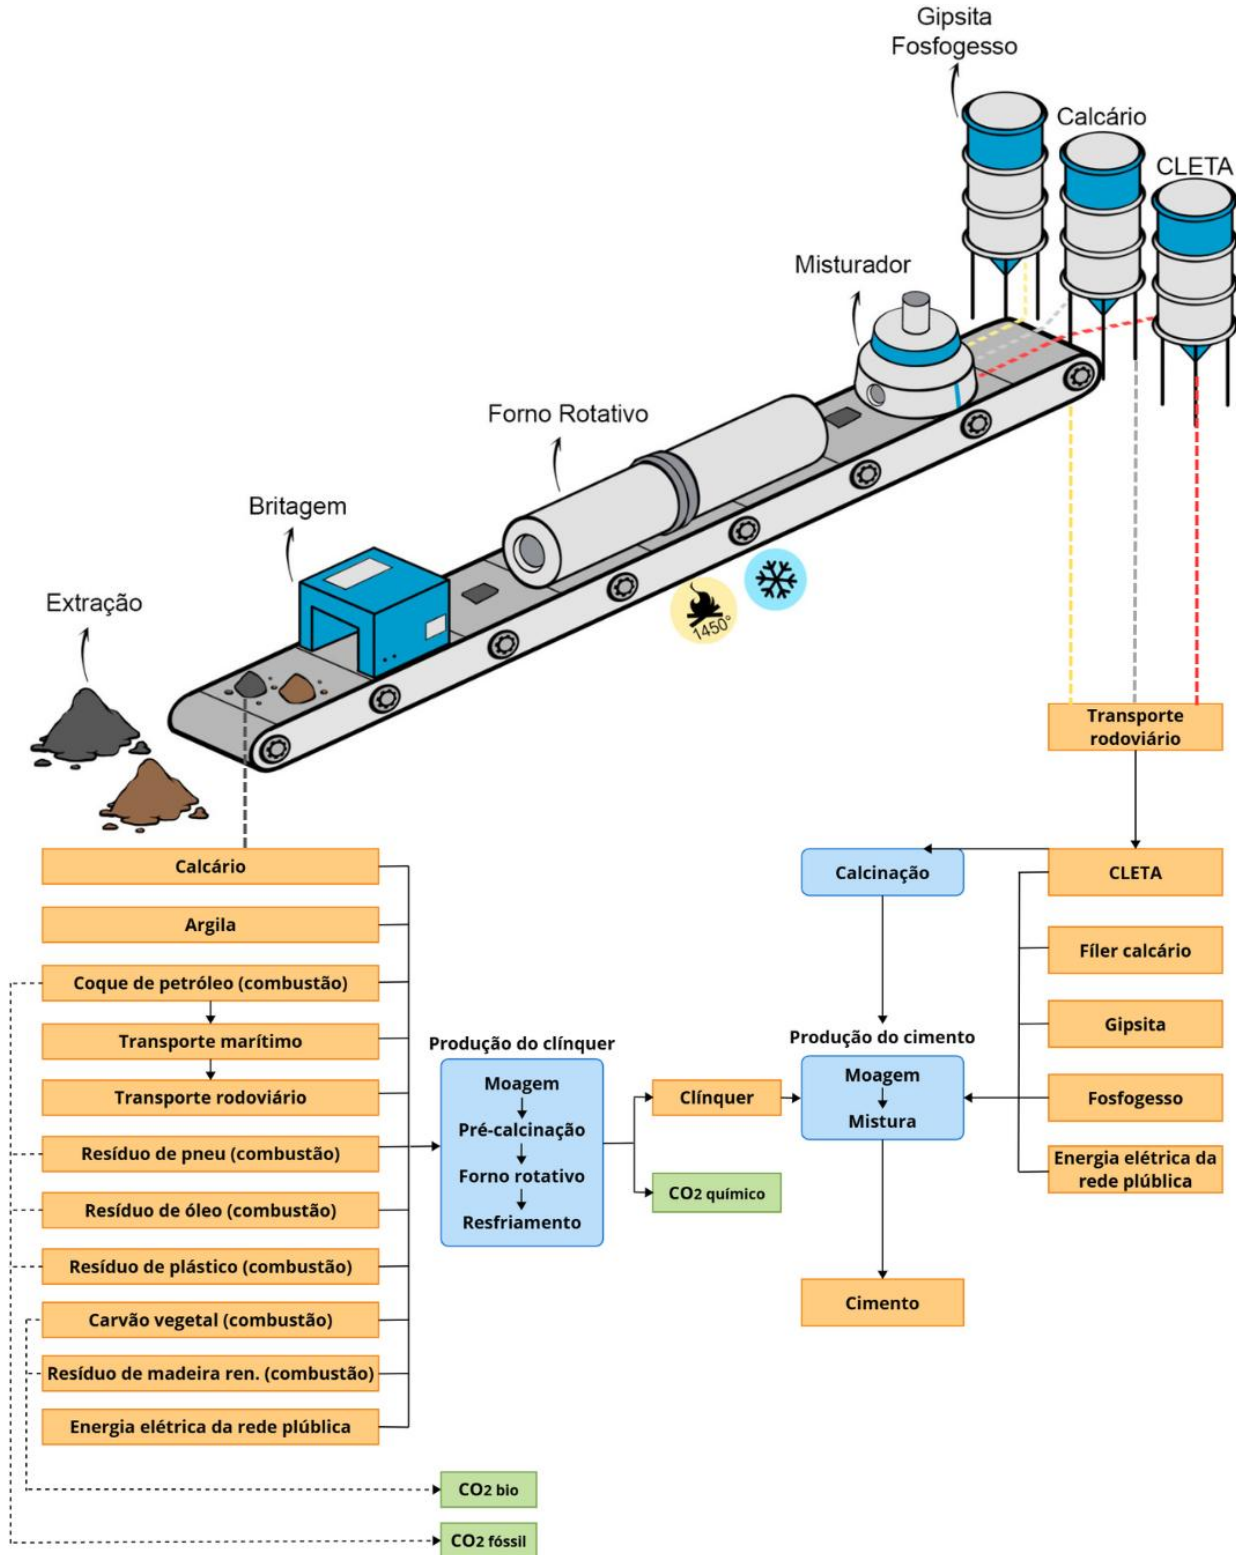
Gipsita
Fosfogesso

Calcário

CLETA

Misturador

Forno Rotativo

Britagem

Extração

1450°

Transporte rodoviário

Calcário

Argila

Coque de petróleo (combustão)

Transporte marítimo

Transporte rodoviário

Resíduo de pneu (combustão)

Resíduo de óleo (combustão)

Resíduo de plástico (combustão)

Carvão vegetal (combustão)

Resíduo de madeira ren. (combustão)

Energia elétrica da rede plública

Produção do clínquer

Moagem
Pré-calcinação
Forno rotativo
Resfriamento

Clínquer

$CO_2$ químico

Calcinação

CLETA

Fíler calcário

Gipsita

Fosfogesso

Energia elétrica da rede plública

Produção do cimento

Moagem
Mistura

Cimento

$CO_2$ bio

$CO_2$ fóssil